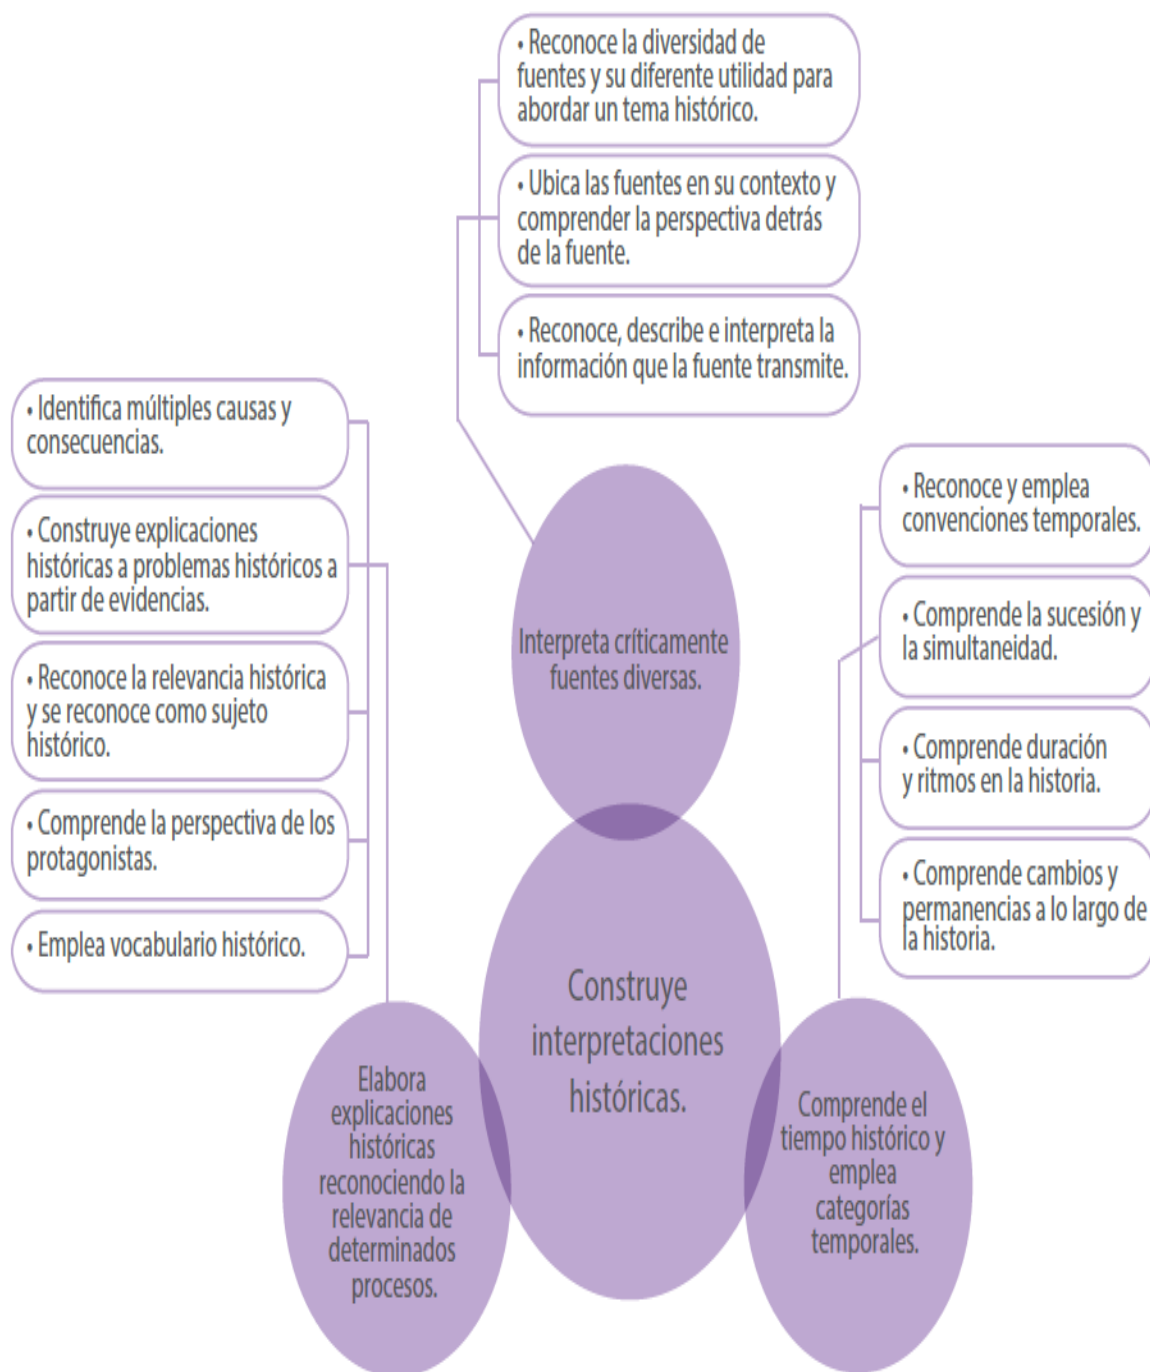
• Reconoce la diversidad de fuentes y su diferente utilidad para abordar un tema histórico.

• Ubica las fuentes en su contexto y comprender la perspectiva detrás de la fuente.

• Reconoce, describe e interpreta la información que la fuente transmite.

Interpreta críticamente fuentes diversas.

• Identifica múltiples causas y consecuencias.

• Construye explicaciones históricas a problemas históricos a partir de evidencias.

• Reconoce la relevancia histórica y se reconoce como sujeto histórico.

• Comprende la perspectiva de los protagonistas.

• Emplea vocabulario histórico.

Elabora explicaciones históricas reconociendo la relevancia de determinados procesos.

Construye interpretaciones históricas.

• Reconoce y emplea convenciones temporales.

• Comprende la sucesión y la simultaneidad.

• Comprende duración y ritmos en la historia.

• Comprende cambios y permanencias a lo largo de la historia.

Comprende el tiempo histórico y emplea categorías temporales.